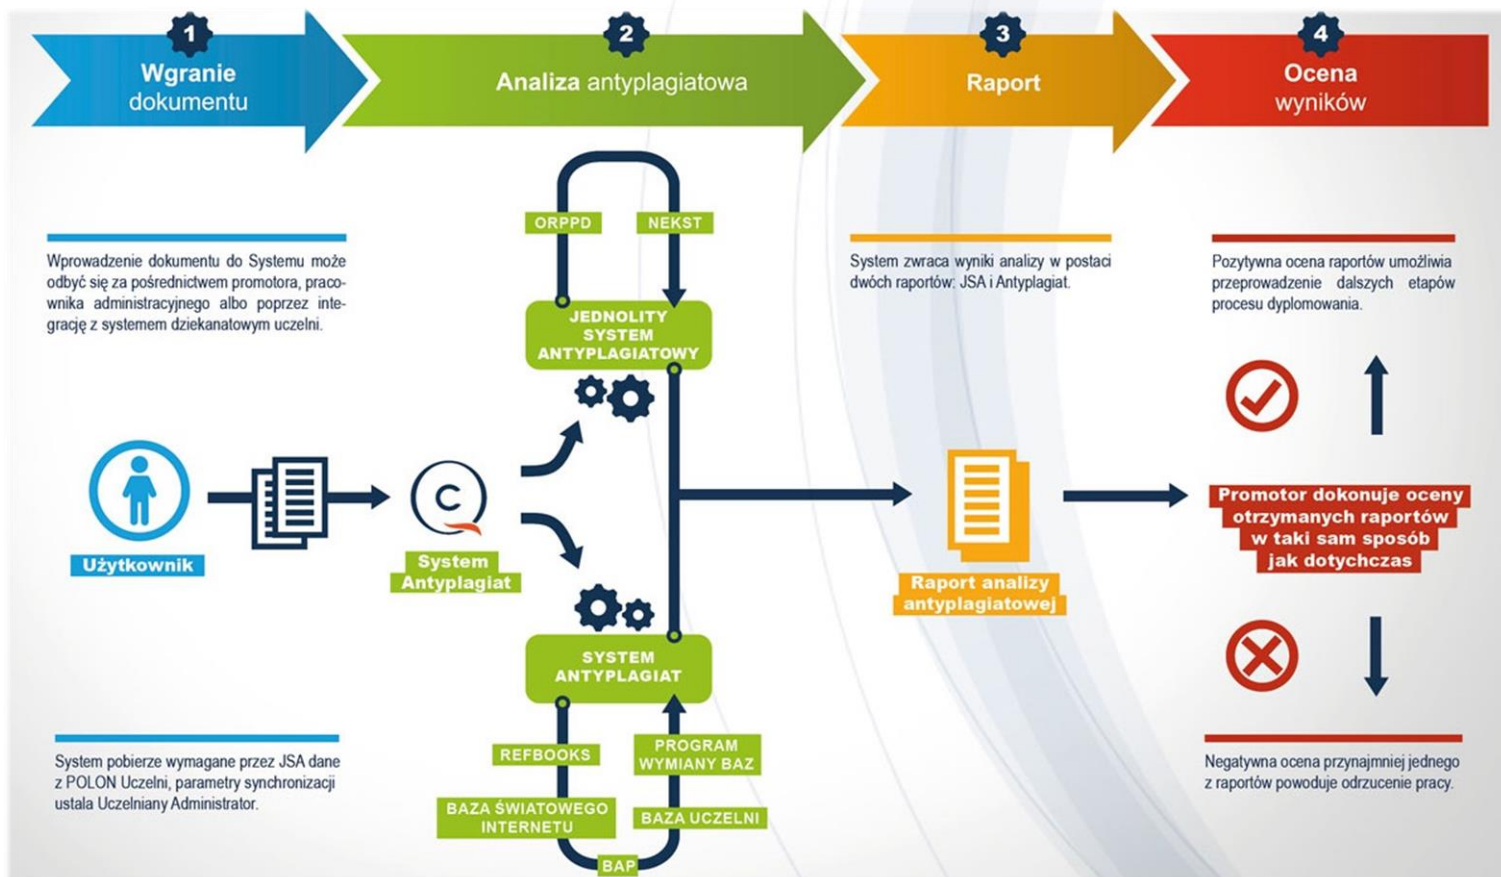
1
Wgranie dokumentu

2
Analiza antyplagiatowa

3
Raport

4
Ocena wyników

Wprowadzenie dokumentu do Systemu może odbyć się za pośrednictwem promotora, pracownika administracyjnego albo poprzez integrację z systemem dziekanatowym uczelni.

Użytkownik

System Antyplagiat

ORPPD
NEKST
JEDNOLITY SYSTEM ANTYPLAGIATOWY

SYSTEM ANTYPLAGIAT
REFBOOKS
PROGRAM WYMIANY BAZ
BAZA ŚWIATOWEGO INTERNETU
BAZA UCZELNI
BAP

System pobierze wymagane przez JSA dane z POLON Uczelni, parametry synchronizacji ustala Uczelniany Administrator.

System zwraca wyniki analizy w postaci dwóch raportów: JSA i Antyplagiat.

Raport analizy antyplagiatowej

Pozytywna ocena raportów umożliwia przeprowadzenie dalszych etapów procesu dyplomowania.

Promotor dokonuje oceny otrzymanych raportów w taki sam sposób jak dotychczas

Negatywna ocena przynajmniej jednego z raportów powoduje odrzucenie pracy.